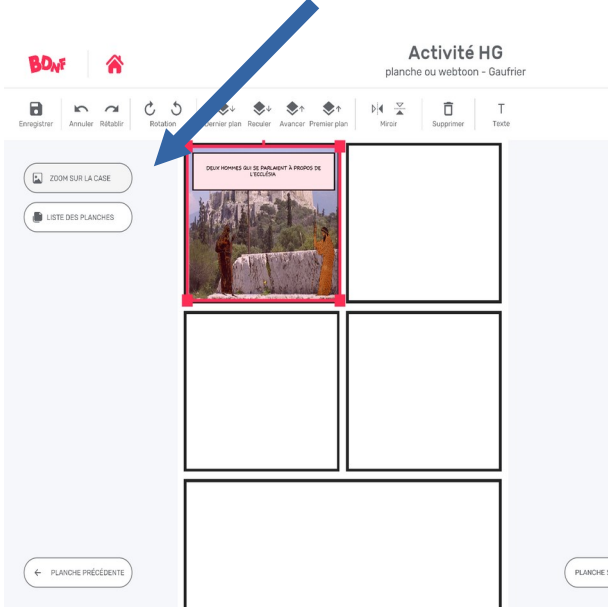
BDnF

Activité HG
planche ou webtoon - Gaufrier

Enregistrer Annuler Rétablir Rotation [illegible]ernier plan Reculer Avancer Premier plan Miroir Supprimer Texte

ZOOM SUR LA CASE

LISTE DES PLANCHES

DEUX HOMMES QUI SE PARLAIENT À PROPOS DE L'ECCLÉSIA

PLANCHE PRÉCÉDENTE

PLANCHE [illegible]